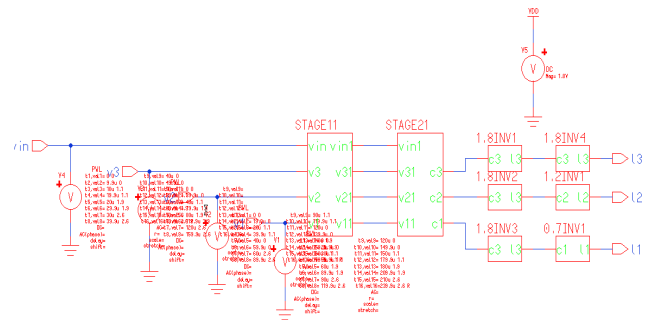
VDD

V5

DC

Vdc= 1.8V

vin

V4

V

PWL

v3

STAGE11

vin

vin1

v3

v31

v2

v21

v1

v11

STAGE21

vin1

v31

c3

v21

c2

v11

c1

1.8INV1

c3

l3

1.8INV2

c3

l3

1.8INV3

c3

l3

1.8INV4

c3

l3

1.2INV1

c2

l2

0.7INV1

c1

l1

l3

l2

l1

V

V1

V

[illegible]